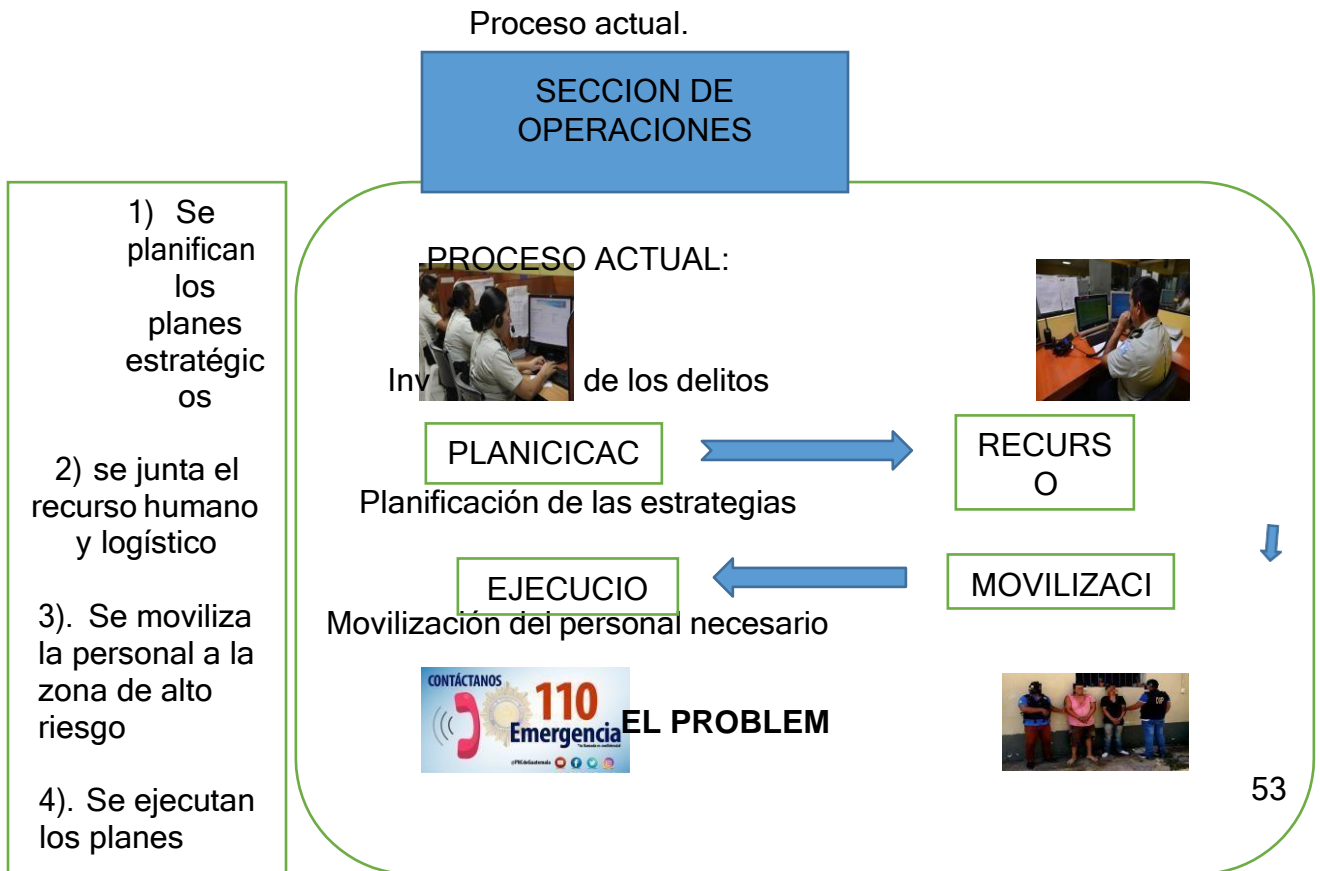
Proceso actual.

SECCION DE OPERACIONES

1) Se planifican los planes estratégicos

2) se junta el recurso humano y logístico

3). Se moviliza la personal a la zona de alto riesgo

4). Se ejecutan los planes

PROCESO ACTUAL:

Inv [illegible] de los delitos

PLANICICAC

Planificación de las estrategias

RECURSO

MOVILIZACI

EJECUCIO

Movilización del personal necesario

CONTÁCTANOS 110 Emergencia

EL PROBLEM

53